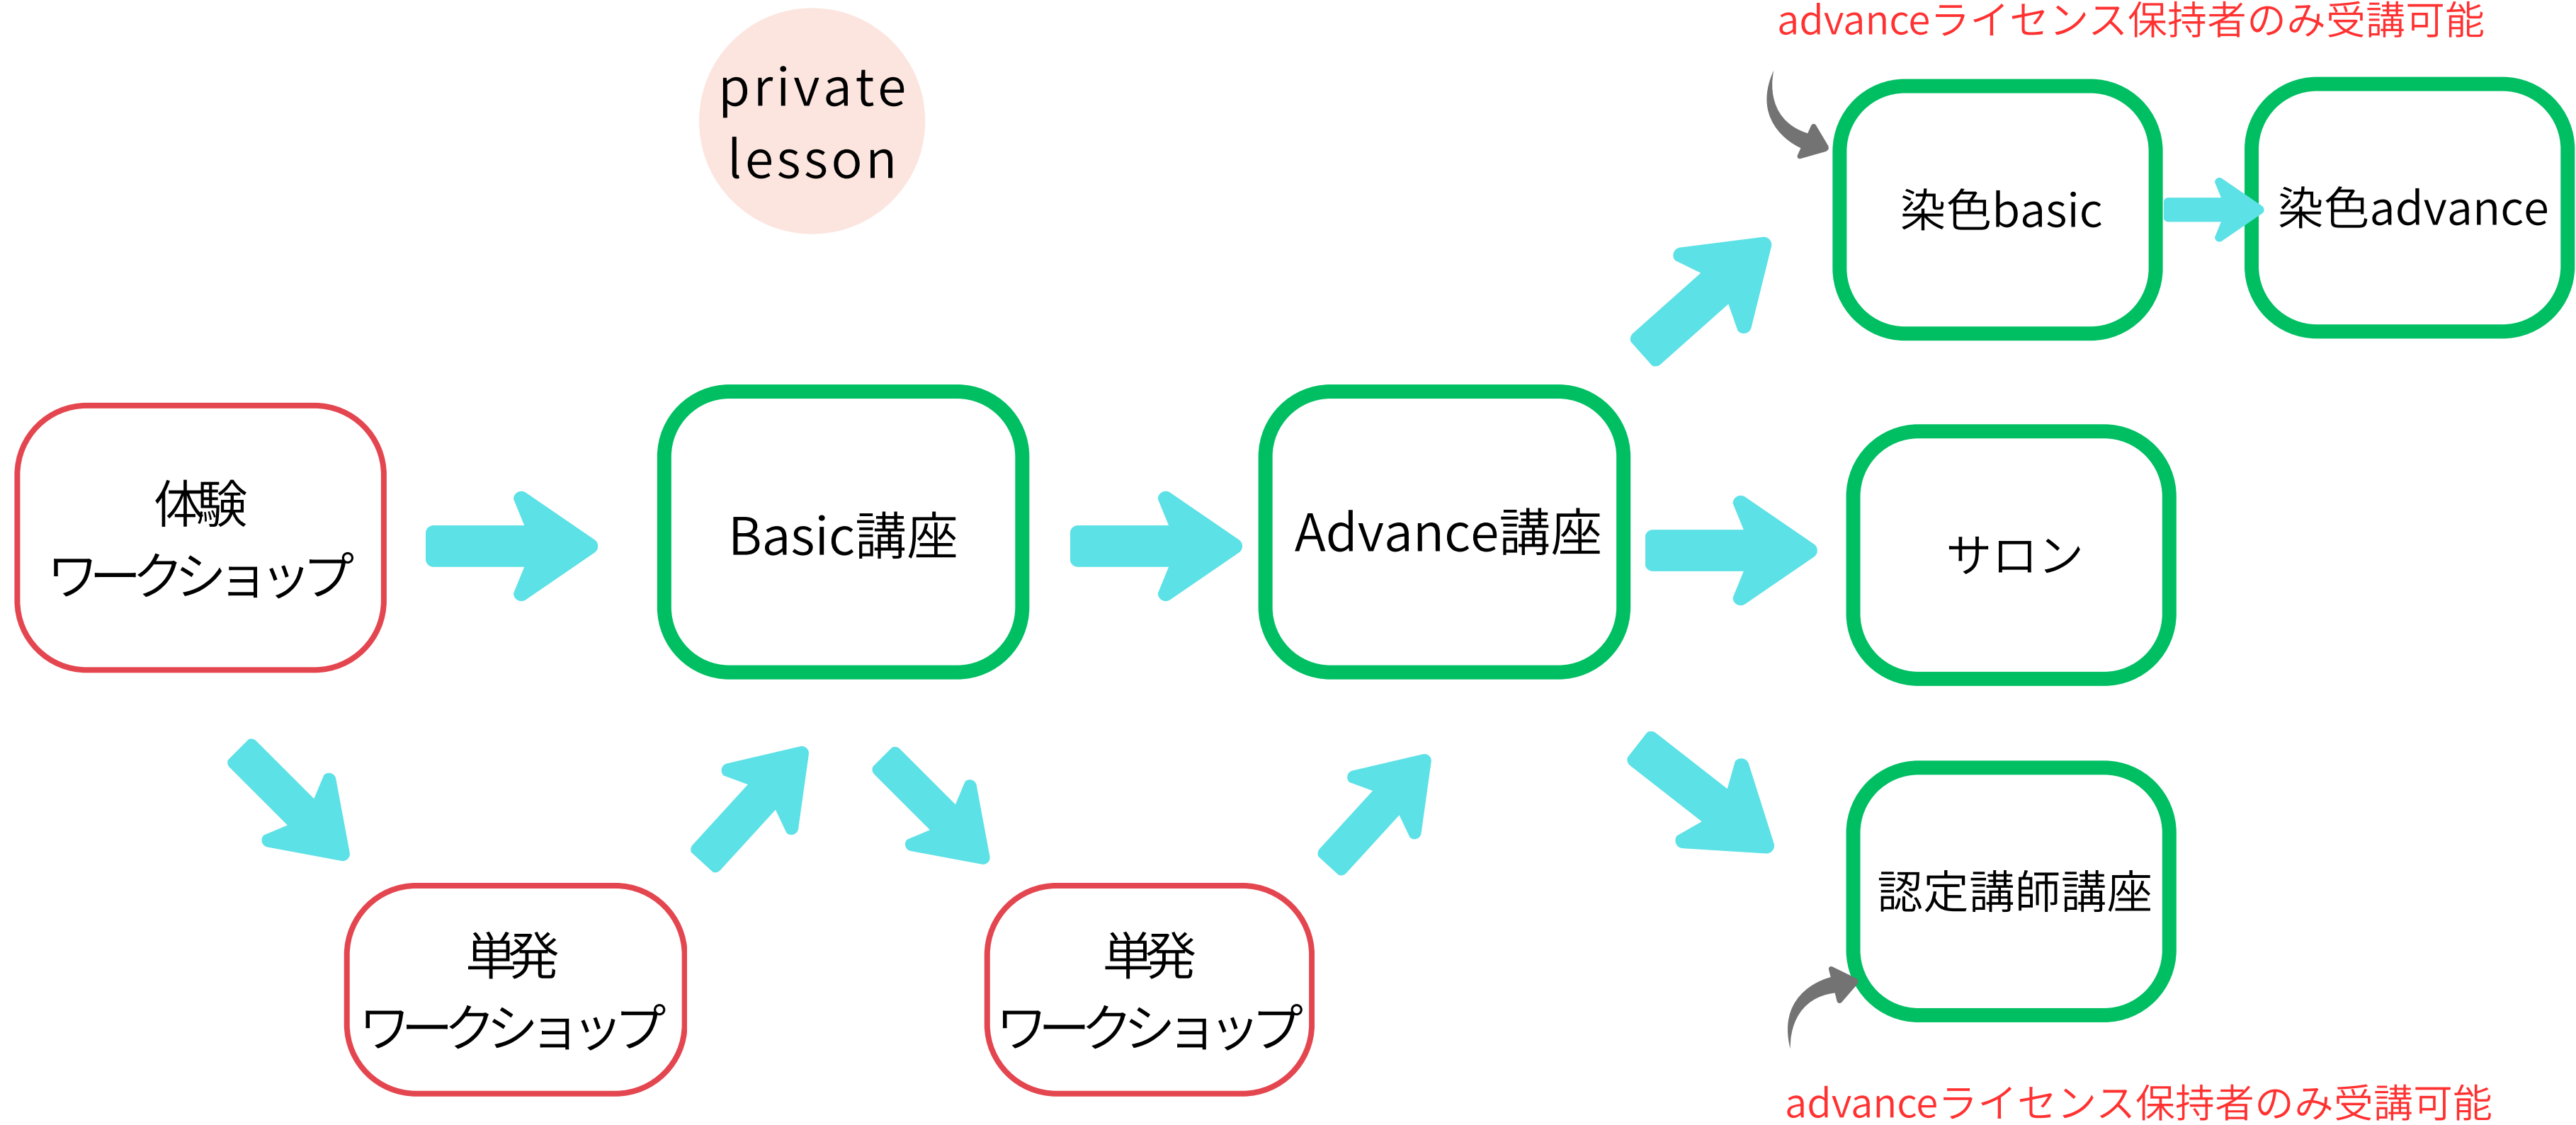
advanceライセンス保持者のみ受講可能

private lesson

染色basic

染色advance

体験
ワークショップ

Basic講座

Advance講座

サロン

認定講師講座

単発
ワークショップ

単発
ワークショップ

advanceライセンス保持者のみ受講可能